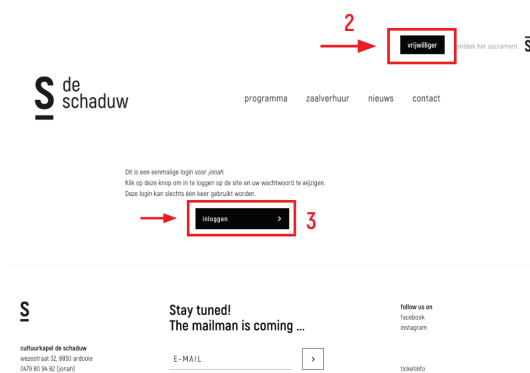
2

vrijwilliger

ontdek het sacrament

S

S de schaduw

programma zaalverhuur nieuws contact

Dit is een eenmalige login voor *jonah*.
Klik op deze knop om in te loggen op de site en uw wachtwoord te wijzigen.
Deze login kan slechts één keer gebruikt worden.

inloggen >

3

S

Stay tuned!
The mailman is coming ...

E-MAIL

>

follow us on
facebook
instagram

cultuurkapel de schaduw
wezestraat 32, 8850 ardooie
0479 80 94 82 (jonah)

ticketinfo